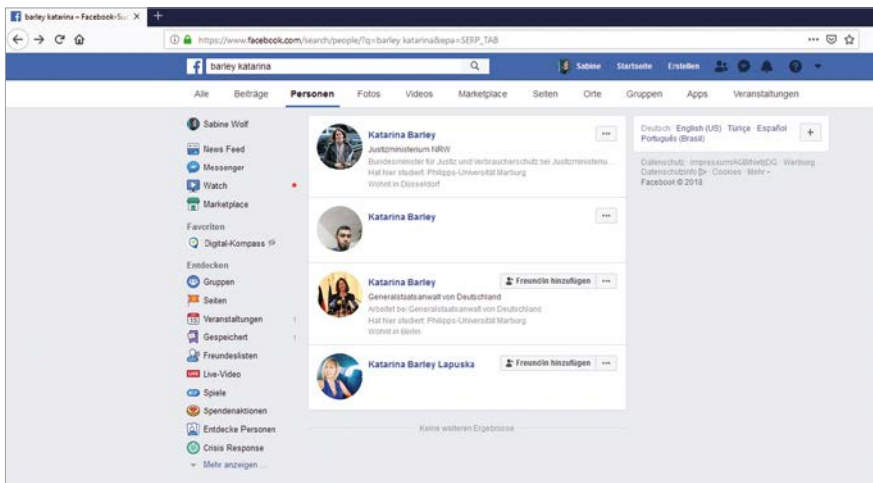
barley katarina – Facebook-Su ×
+
https://www.facebook.com/search/people/?q=barley katarina&epa=SERP_TAB
barley katarina
Sabine Startseite Erstellen
Alle Beiträge Personen Fotos Videos Marketplace Seiten Orte Gruppen Apps Veranstaltungen

Sabine Wolf
News Feed
Messenger
Watch
Marketplace
Favoriten
Digital-Kompass
Entdecken
Gruppen
Seiten
Veranstaltungen
Gespeichert
Freundeslisten
Live-Video
Spiele
Spendenaktionen
Entdecke Personen
Crisis Response
Mehr anzeigen ...

Katarina Barley
Justizministerium NRW
Bundesminister für Justiz und Verbraucherschutz bei Justizministeriu...
Hat hier studiert: Philipps-Universität Marburg
Wohnt in Düsseldorf

Katarina Barley

Katarina Barley
Freund/in hinzufügen
Generalstaatsanwalt von Deutschland
Arbeitet bei Generalstaatsanwalt von Deutschland
Hat hier studiert: Philipps-Universität Marburg
Wohnt in Berlin

Katarina Barley Lapuska
Freund/in hinzufügen

Keine weiteren Ergebnisse

Deutsch · English (US) · Türkçe · Español · Português (Brasil)
Datenschutz · Impressum/AGB/NetzDG · Werbung · Datenschutzinfo · Cookies · Mehr
Facebook © 2018